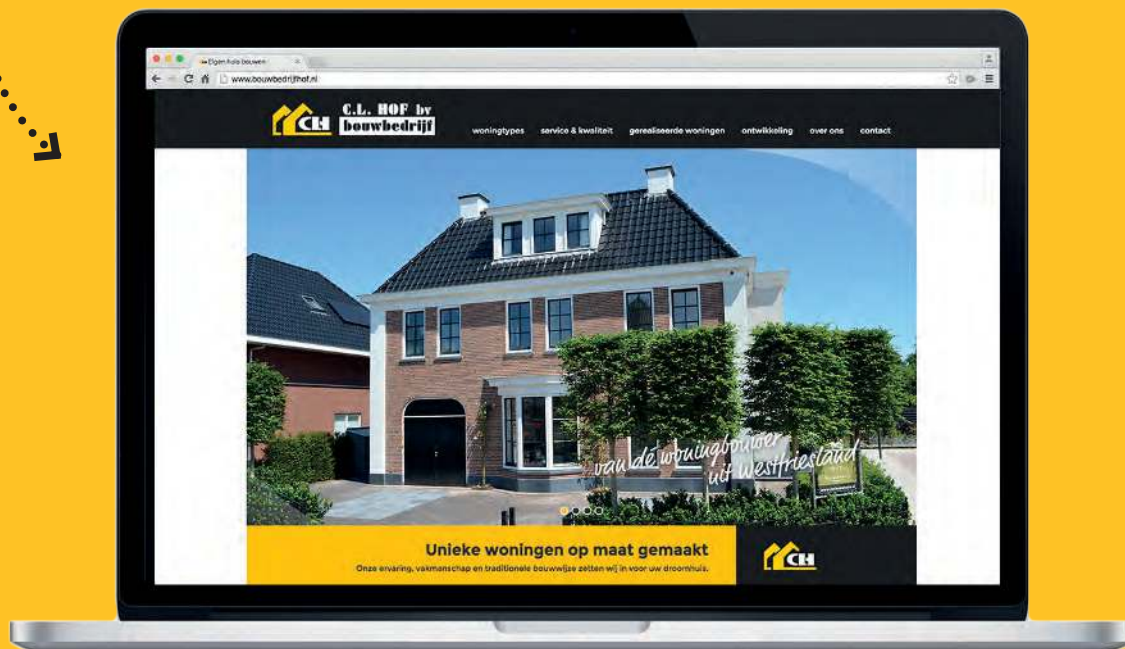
Eigen huis bouwen

www.bouwbedrijfhof.nl

CH C.L. HOF bv bouwbedrijf

woningtypes service & kwaliteit gerealiseerde woningen ontwikkeling over ons contact

van dé woningbouwer uit Westfriesland

Unieke woningen op maat gemaakt

Onze ervaring, vakmanschap en traditionele bouwwijze zetten wij in voor uw droomhuis.

CH